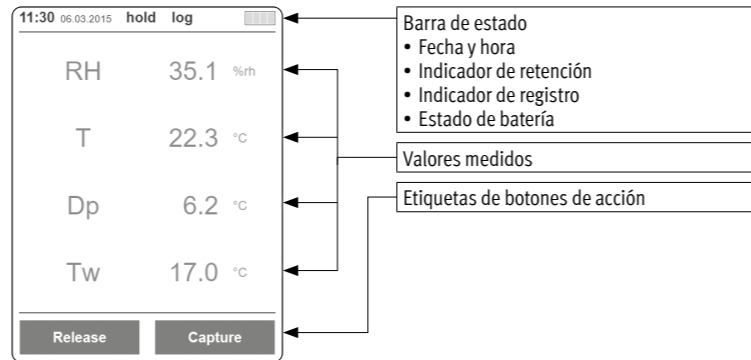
11:30 06.03.2015 hold log

RH 35.1 %rh

T 22.3 °C

Dp 6.2 °C

Tw 17.0 °C

Release Capture

Barra de estado
• Fecha y hora
• Indicador de retención
• Indicador de registro
• Estado de batería

Valores medidos

Etiquetas de botones de acción